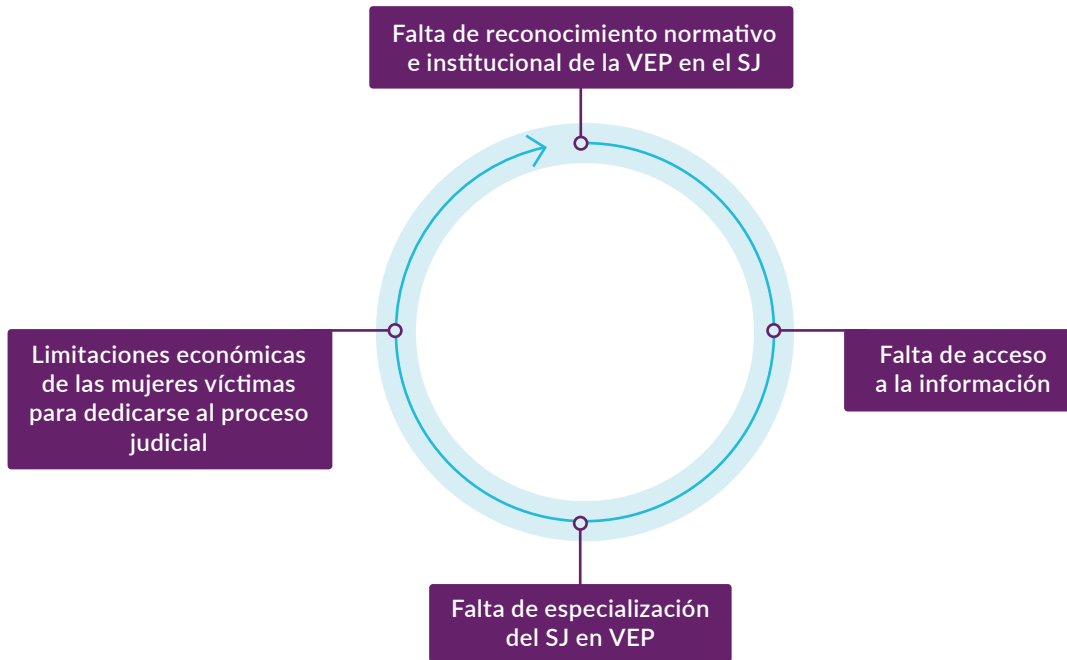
Falta de reconocimiento normativo e institucional de la VEP en el SJ

Falta de acceso a la información

Falta de especialización del SJ en VEP

Limitaciones económicas de las mujeres víctimas para dedicarse al proceso judicial